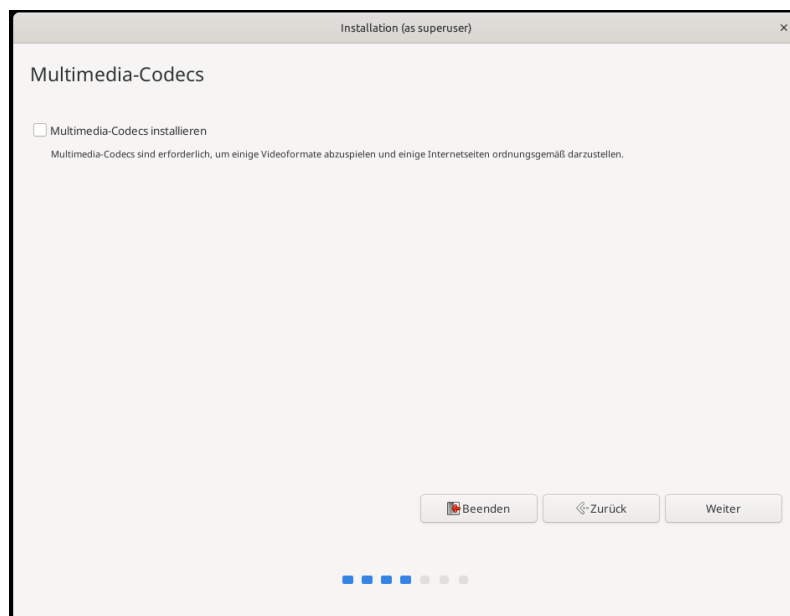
Installation (as superuser)

×

Multimedia-Codecs

Multimedia-Codecs installieren

Multimedia-Codecs sind erforderlich, um einige Videoformate abzuspielen und einige Internetseiten ordnungsgemäß darzustellen.

Beenden

Zurück

Weiter